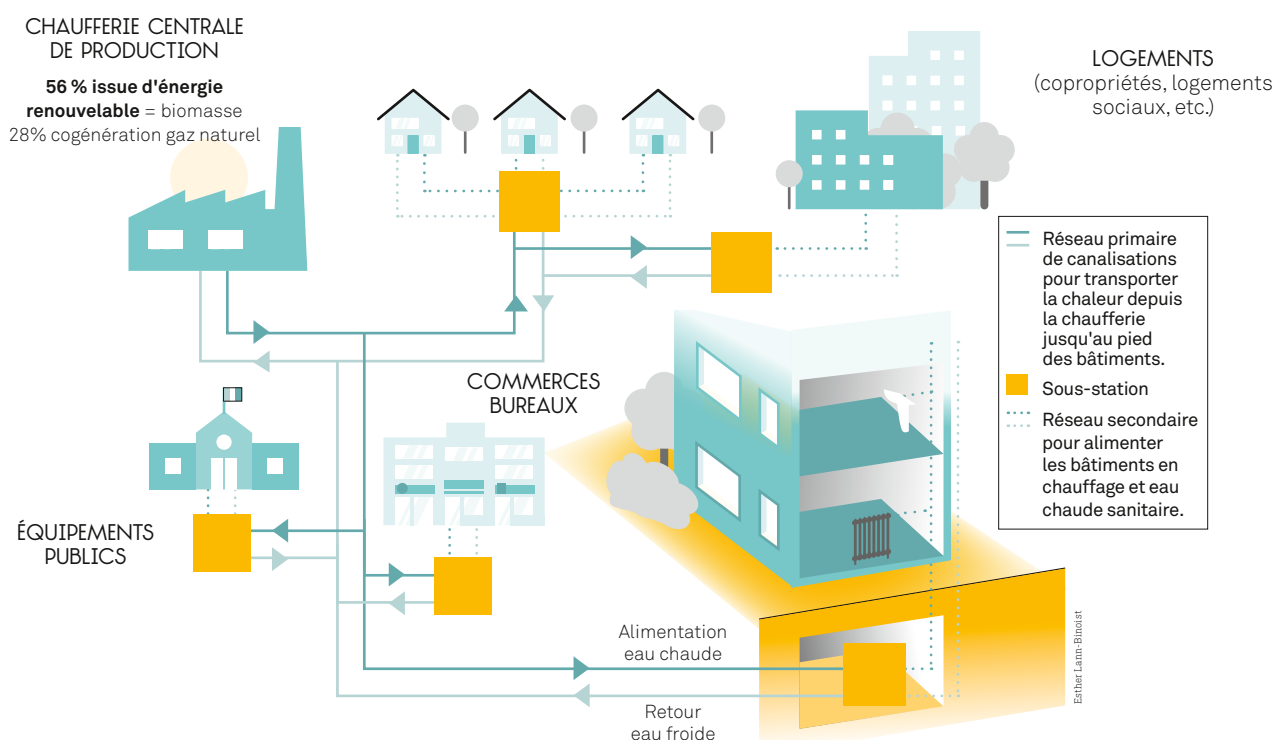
CHAUFFERIE CENTRALE DE PRODUCTION

**56 % issue d'énergie renouvelable** = biomasse
28% cogénération gaz naturel

LOGEMENTS
(copropriétés, logements sociaux, etc.)

Réseau primaire de canalisations pour transporter la chaleur depuis la chaufferie jusqu'au pied des bâtiments.

Sous-station

Réseau secondaire pour alimenter les bâtiments en chauffage et eau chaude sanitaire.

COMMERCES
BUREAUX

ÉQUIPEMENTS
PUBLICS

Alimentation
eau chaude

Retour
eau froide

Esther Lam-Binoist